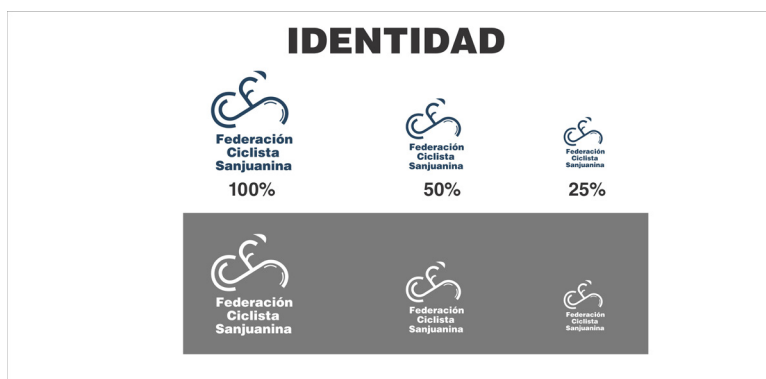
IDENTIDAD

Federación Ciclista Sanjuanina
100%

Federación Ciclista Sanjuanina
50%

Federación Ciclista Sanjuanina
25%

Federación Ciclista Sanjuanina

Federación Ciclista Sanjuanina

Federación Ciclista Sanjuanina